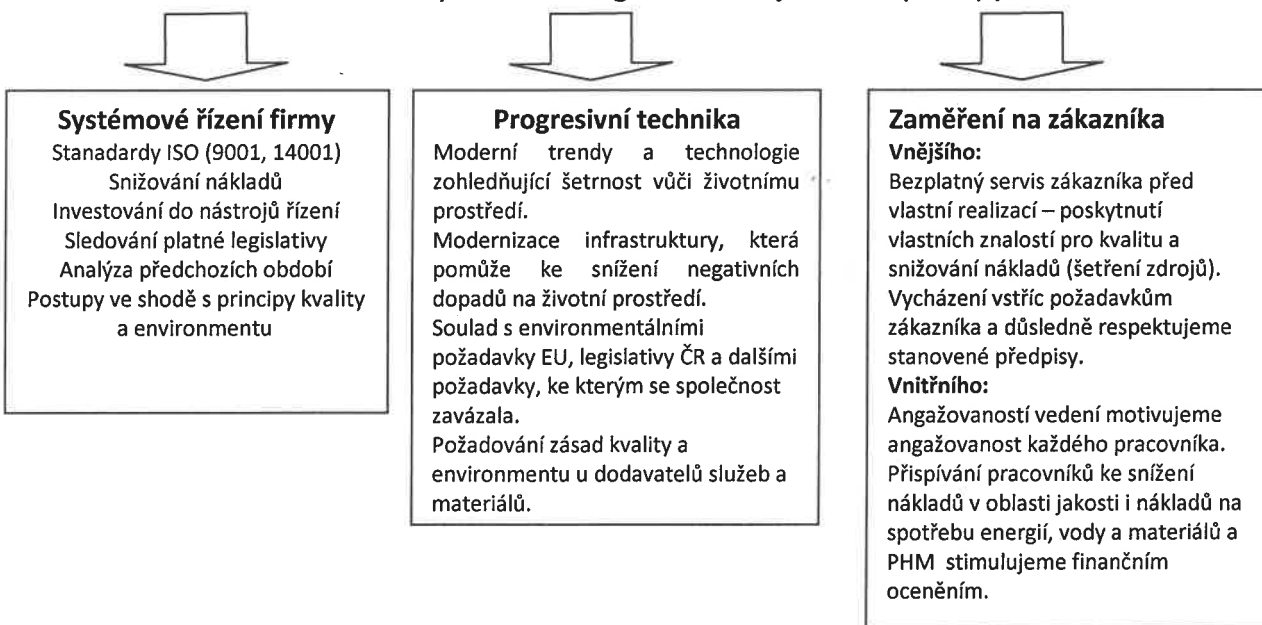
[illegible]

**Systémové řízení firmy**
Stanadardy ISO (9001, 14001)
Snižování nákladů
Investování do nástrojů řízení
Sledování platné legislativy
Analýza předchozích období
Postupy ve shodě s principy kvality a environmentu

**Progresivní technika**
Moderní trendy a technologie zohledňující šetrnost vůči životnímu prostředí.
Modernizace infrastruktury, která pomůže ke snížení negativních dopadů na životní prostředí.
Soulad s environmentálními požadavky EU, legislativy ČR a dalšími požadavky, ke kterým se společnost zavázala.
Požadování zásad kvality a environmentu u dodavatelů služeb a materiálů.

**Zaměření na zákazníka**
**Vnějšího:**
Bezplatný servis zákazníka před vlastní realizací – poskytnutí vlastních znalostí pro kvalitu a snižování nákladů (šetření zdrojů).
Vycházení vstříc požadavkům zákazníka a důsledně respektujeme stanovené předpisy.
**Vnitřního:**
Angažovaností vedení motivujeme angažovanost každého pracovníka.
Přispívání pracovníků ke snížení nákladů v oblasti jakosti i nákladů na spotřebu energií, vody a materiálů a PHM stimulujeme finančním oceněním.